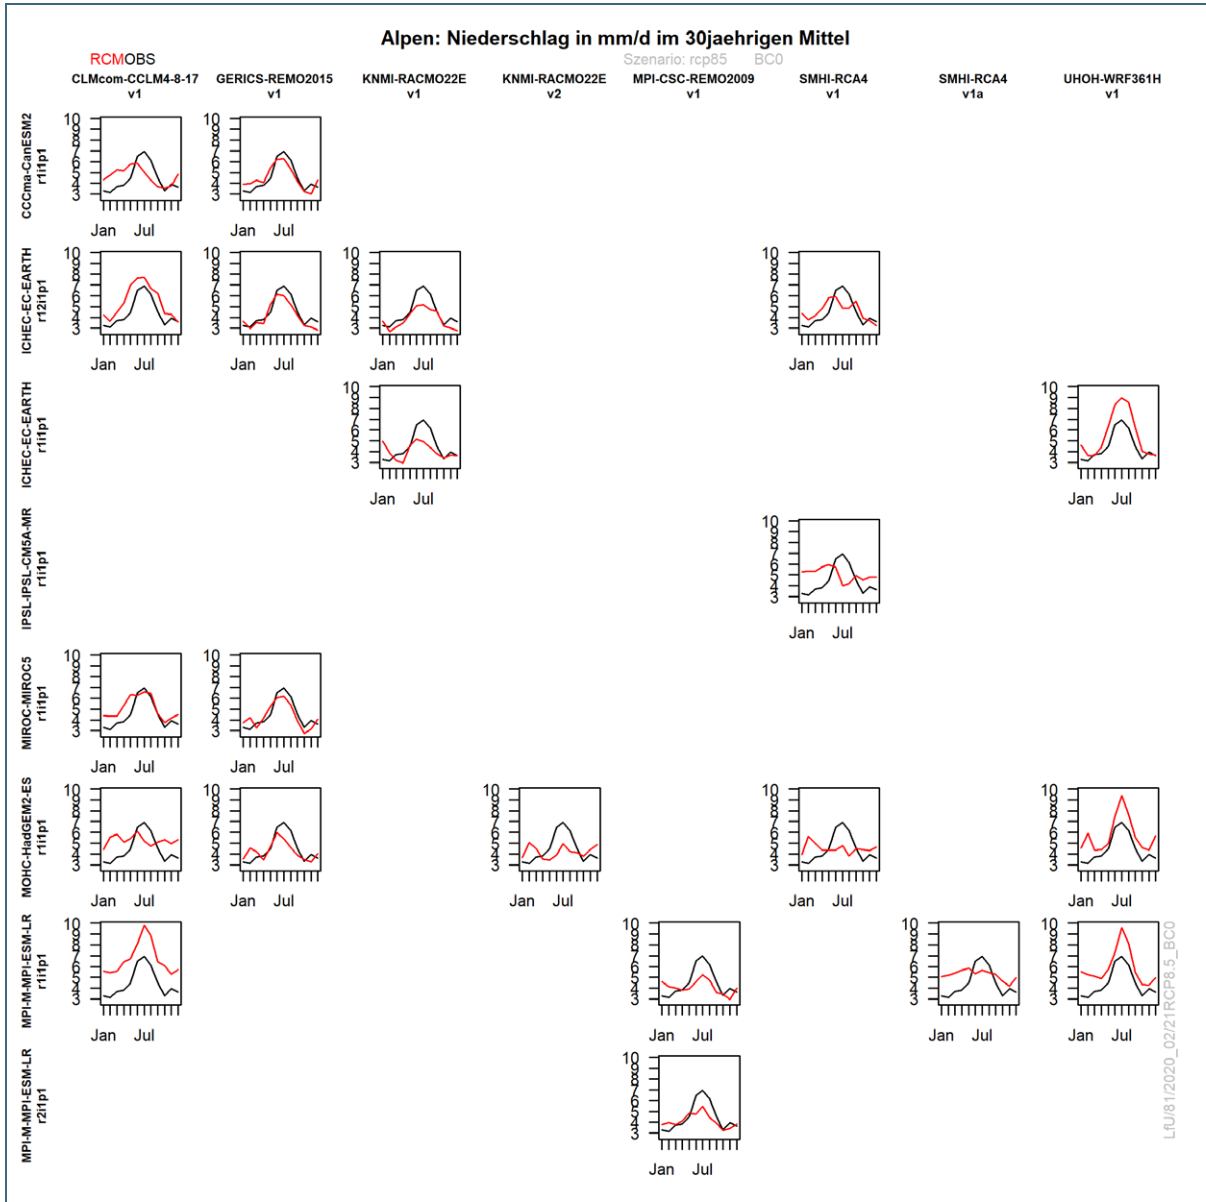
Alpen: Niederschlag in mm/d im 30jaehrigen Mittel

RCMOBS

Szenario: rcp85 BC0

| | CLMcom-CCLM4-8-17 v1 | GERICS-REMO2015 v1 | KNMI-RACMO22E v1 | KNMI-RACMO22E v2 | MPI-CSC-REMO2009 v1 | SMHI-RCA4 v1 | SMHI-RCA4 v1a | UHOH-WRF361H v1 |
|---|---|---|---|---|---|---|---|---|
| CCCma-CanESM2 r1i1p1 | 10 9 8 7 6 5 4 3 Jan Jul | 10 9 8 7 6 5 4 3 Jan Jul | | | | | | |
| ICHEC-EC-EARTH r12i1p1 | 10 9 8 7 6 5 4 3 Jan Jul | 10 9 8 7 6 5 4 3 Jan Jul | 10 9 8 7 6 5 4 3 Jan Jul | | | 10 9 8 7 6 5 4 3 Jan Jul | | |
| ICHEC-EC-EARTH r1i1p1 | | | 10 9 8 7 6 5 4 3 Jan Jul | | | | | 10 9 8 7 6 5 4 3 Jan Jul |
| IPSL-IPSL-CM5A-MR r1i1p1 | | | | | | 10 9 8 7 6 5 4 3 Jan Jul | | |
| MIROC-MIROC5 r1i1p1 | 10 9 8 7 6 5 4 3 Jan Jul | 10 9 8 7 6 5 4 3 Jan Jul | | | | | | |
| MOHC-HadGEM2-ES r1i1p1 | 10 9 8 7 6 5 4 3 Jan Jul | 10 9 8 7 6 5 4 3 Jan Jul | | 10 9 8 7 6 5 4 3 Jan Jul | | 10 9 8 7 6 5 4 3 Jan Jul | | 10 9 8 7 6 5 4 3 Jan Jul |
| MPI-M-MPI-ESM-LR r1i1p1 | 10 9 8 7 6 5 4 3 Jan Jul | | | | 10 9 8 7 6 5 4 3 Jan Jul | | 10 9 8 7 6 5 4 3 Jan Jul | 10 9 8 7 6 5 4 3 Jan Jul |
| MPI-M-MPI-ESM-LR r2i1p1 | | | | | 10 9 8 7 6 5 4 3 Jan Jul | | | |

LfU/81/2020_02/21RCP8.5_BC0